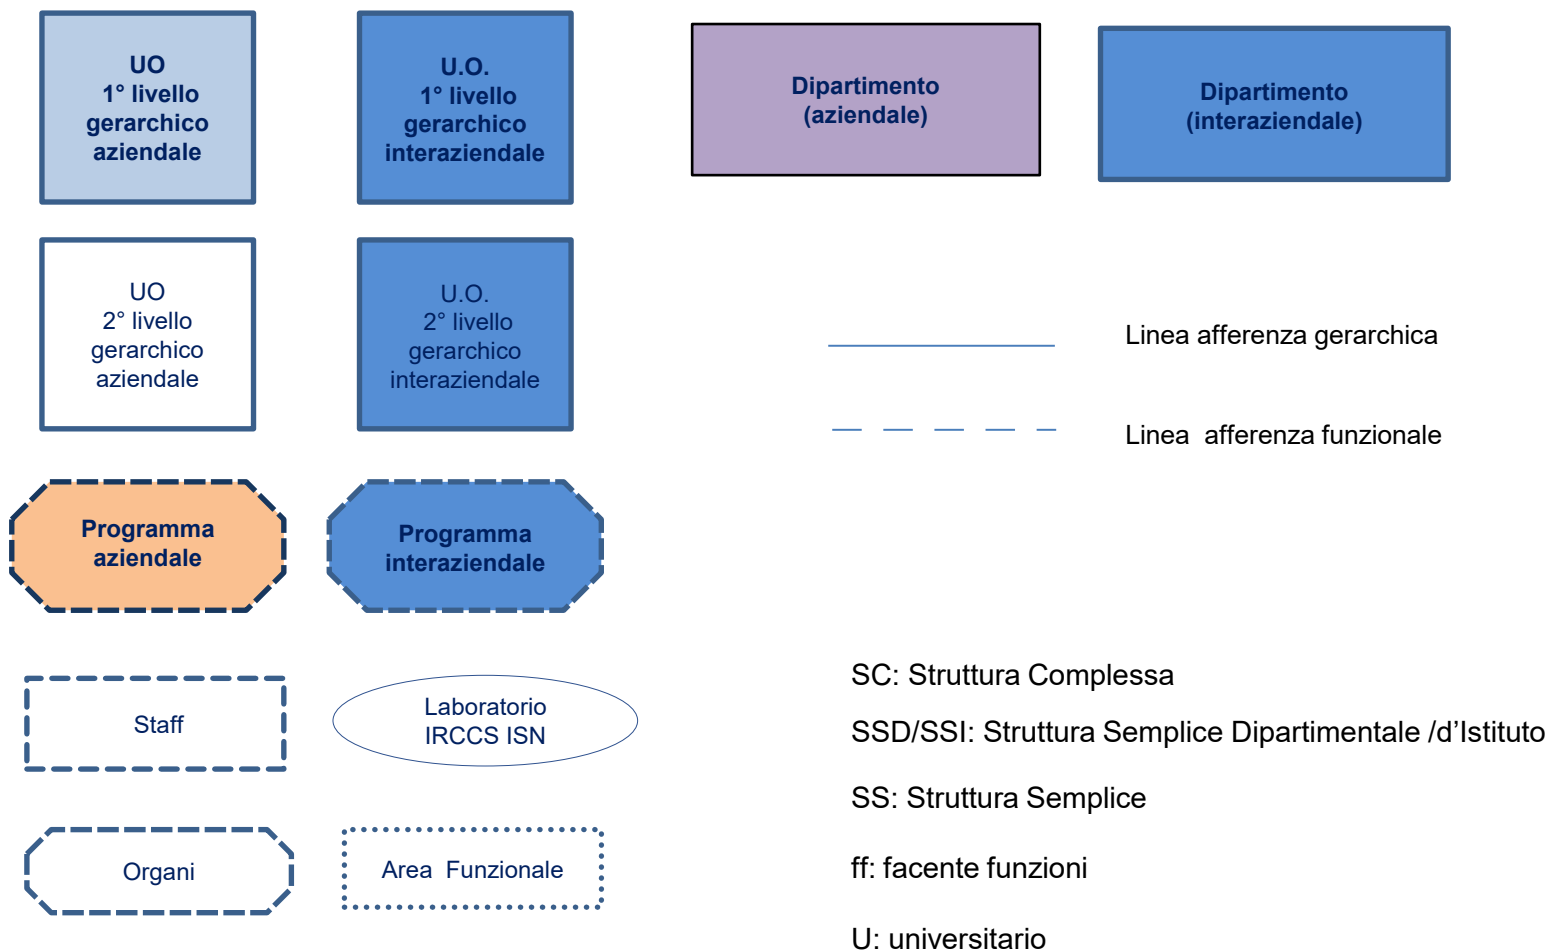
UO
1° livello
gerarchico
aziendale

U.O.
1° livello
gerarchico
interaziendale

Dipartimento
(aziendale)

Dipartimento
(interaziendale)

UO
2° livello
gerarchico
aziendale

U.O.
2° livello
gerarchico
interaziendale

Linea afferenza gerarchica

Linea afferenza funzionale

Programma
aziendale

Programma
interaziendale

Staff

Laboratorio
IRCCS ISN

SC: Struttura Complessa

SSD/SSI: Struttura Semplice Dipartimentale /d’Istituto

SS: Struttura Semplice

Organi

Area Funzionale

ff: facente funzioni

U: universitario